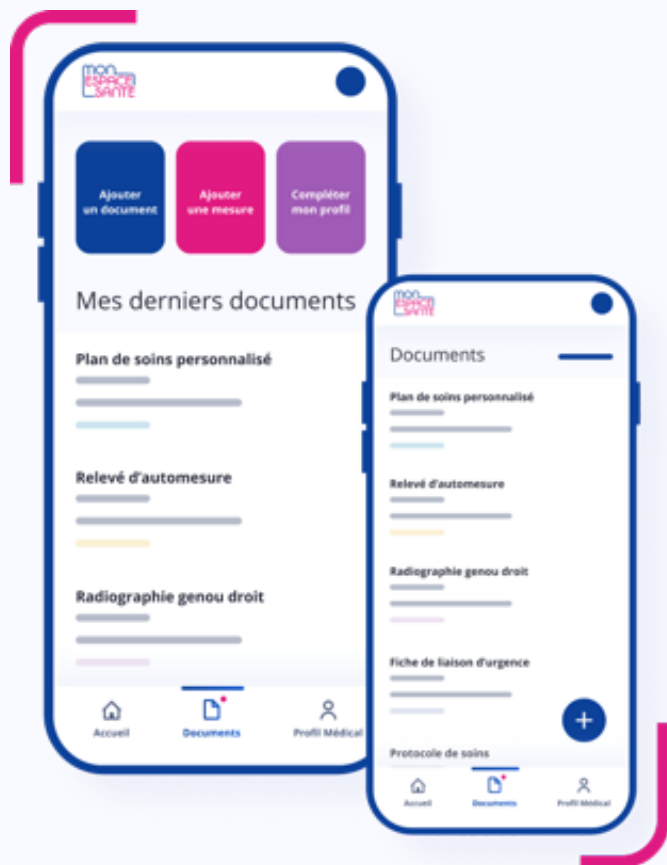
MON ESPACE SANTÉ

Ajouter un document

Ajouter une mesure

Compléter mon profil

Mes derniers documents

Plan de soins personnalisé

Relevé d'automesure

Radiographie genou droit

Accueil

Documents

Profil Médical

MON ESPACE SANTÉ

Documents

Plan de soins personnalisé

Relevé d'automesure

Radiographie genou droit

Fiche de liaison d'urgence

Protocole de soins

Accueil

Documents

Profil Médical